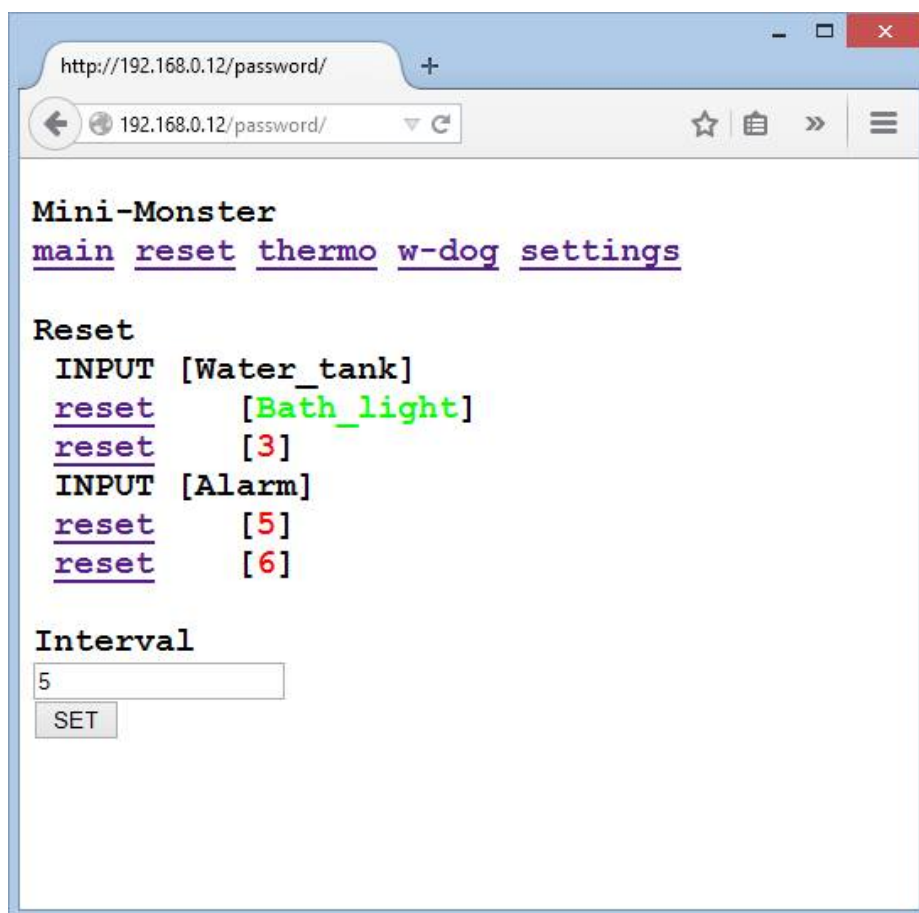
http://192.168.0.12/password/ +

192.168.0.12/password/

Mini-Monster
main reset thermo w-dog settings

Reset
INPUT [Water_tank]
reset [Bath_light]
reset [3]
INPUT [Alarm]
reset [5]
reset [6]

Interval
5
SET